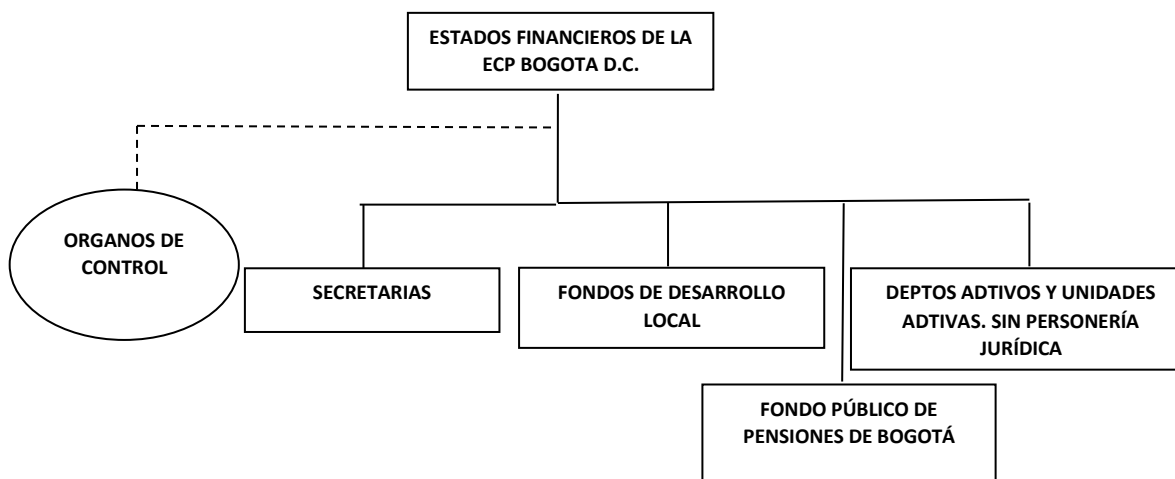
ESTADOS FINANCIEROS DE LA ECP BOGOTA D.C.

ORGANOS DE CONTROL

SECRETARIAS

FONDOS DE DESARROLLO LOCAL

DEPTOS ADTIVOS Y UNIDADES ADTIVAS. SIN PERSONERÍA JURÍDICA

FONDO PÚBLICO DE PENSIONES DE BOGOTÁ